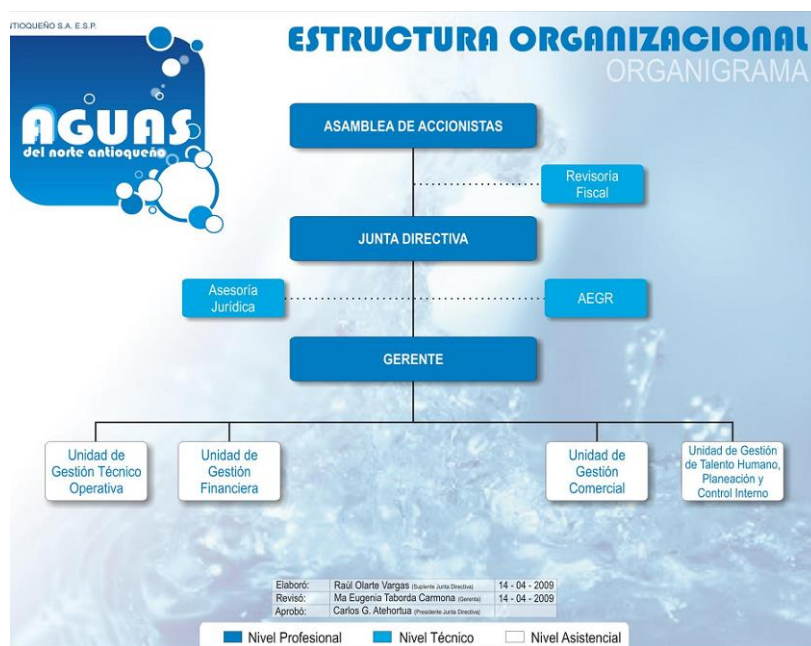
TIOQUEÑO S.A. E.S.P.

AGUAS
del norte antioqueño

ESTRUCTURA ORGANIZACIONAL
ORGANIGRAMA

ASAMBLEA DE ACCIONISTAS

Revisoría Fiscal

JUNTA DIRECTIVA

Asesoría Jurídica

AEGR

GERENTE

Unidad de Gestión Técnico Operativa

Unidad de Gestión Financiera

Unidad de Gestión Comercial

Unidad de Gestión de Talento Humano, Planeación y Control Interno

| Elaboró: | Raúl Olarte Vargas (Suplente Junta Directiva) | 14 - 04 - 2009 |
|---|---|---|
| Revisó: | Ma Eugenia Taborda Carmona (Gerente) | 14 - 04 - 2009 |
| Aprobó: | Carlos G. Atehortua (Presidente Junta Directiva) | |

Nivel Profesional
Nivel Técnico
Nivel Asistencial